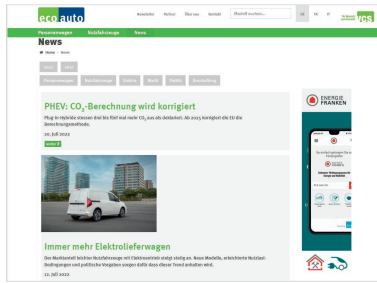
eco auto

Newsletter Partner Über uns Kontakt Stichwort suchen... DE FR IT

ics

Personenwagen Nutzfahrzeuge News

News

Home › News

2022 2021

Personenwagen Nutzfahrzeuge Elektro Markt Politik Bestellung

PHEV: $CO_2$-Berechnung wird korrigiert

Plug-in-Hybride stossen drei bis fünf mal mehr $CO_2$ aus als deklariert. Ab 2025 korrigiert die EU die Berechnungsmethode.

20. Juli 2022

weiter

Immer mehr Elektrolieferwagen

Der Marktanteil leichter Nutzfahrzeuge mit Elektroantrieb steigt an. Neue Modelle, erleichterte Nutzlastbedingungen und politische Vorgaben sorgen dafür dass dieser Trend anhalten wird.

12. Juli 2022

ENERGIE FRANKEN

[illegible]